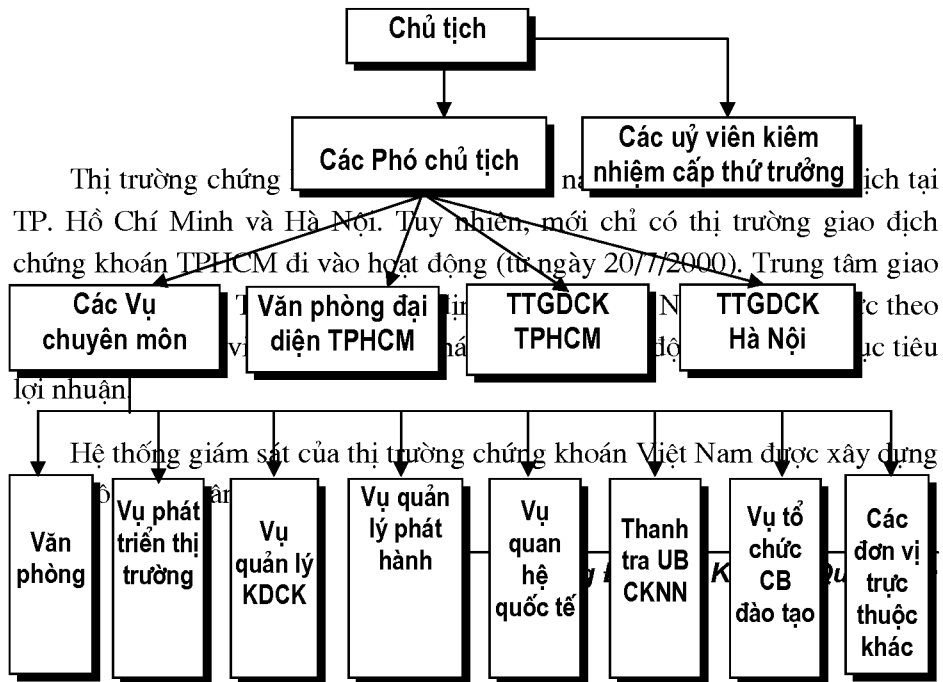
Chủ tịch

Các Phó chủ tịch

Các uỷ viên kiêm nhiệm cấp thứ trưởng

Thị trường chứng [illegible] na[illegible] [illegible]ịch tại TP. Hồ Chí Minh và Hà Nội. Tuy nhiên, mới chỉ có thị trường giao dịch chứng khoán TPHCM đi vào hoạt động (từ ngày 20/7/2000). Trung tâm giao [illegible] T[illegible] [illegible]in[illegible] N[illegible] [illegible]ực theo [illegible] vi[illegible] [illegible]há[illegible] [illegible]độ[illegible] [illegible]ục tiêu lợi nhuận.

Các Vụ chuyên môn

Văn phòng đại diện TPHCM

TTGDCK TPHCM

TTGDCK Hà Nội

Hệ thống giám sát của thị trường chứng khoán Việt Nam được xây dựng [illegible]ô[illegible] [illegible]ân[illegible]

Văn phòng

Vụ phát triển thị trường

Vụ quản lý KDCK

Vụ quản lý phát hành

Vụ quan hệ quốc tế

Thanh tra UB CKNN

Vụ tổ chức CB đào tạo

Các đơn vị trực thuộc khác